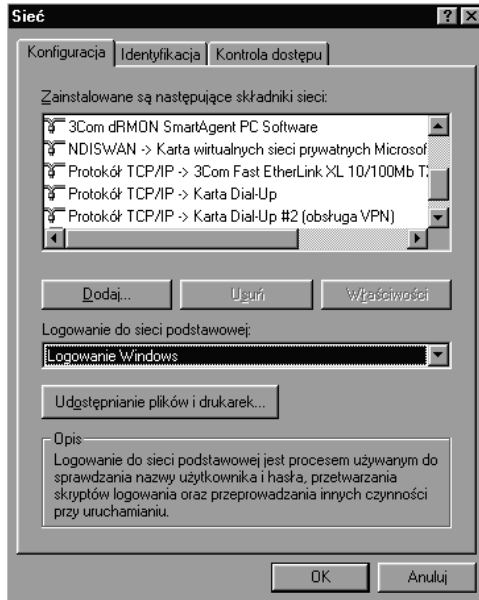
Sieć
?
×

Konfiguracja
Identyfikacja
Kontrola dostępu

Zainstalowane są następujące składniki sieci:

3Com dRMON SmartAgent PC Software
NDISWAN -> Karta wirtualnych sieci prywatnych Microsof
Protokół TCP/IP -> 3Com Fast EtherLink XL 10/100Mb T
Protokół TCP/IP -> Karta Dial-Up
Protokół TCP/IP -> Karta Dial-Up #2 (obsługa VPN)

Dodaj...
Usuń
Właściwości

Logowanie do sieci podstawowej:
Logowanie Windows

Udostępnianie plików i drukarek...

Opis
Logowanie do sieci podstawowej jest procesem używanym do sprawdzania nazwy użytkownika i hasła, przetwarzania skryptów logowania oraz przeprowadzania innych czynności przy uruchamianiu.

OK
Anuluj